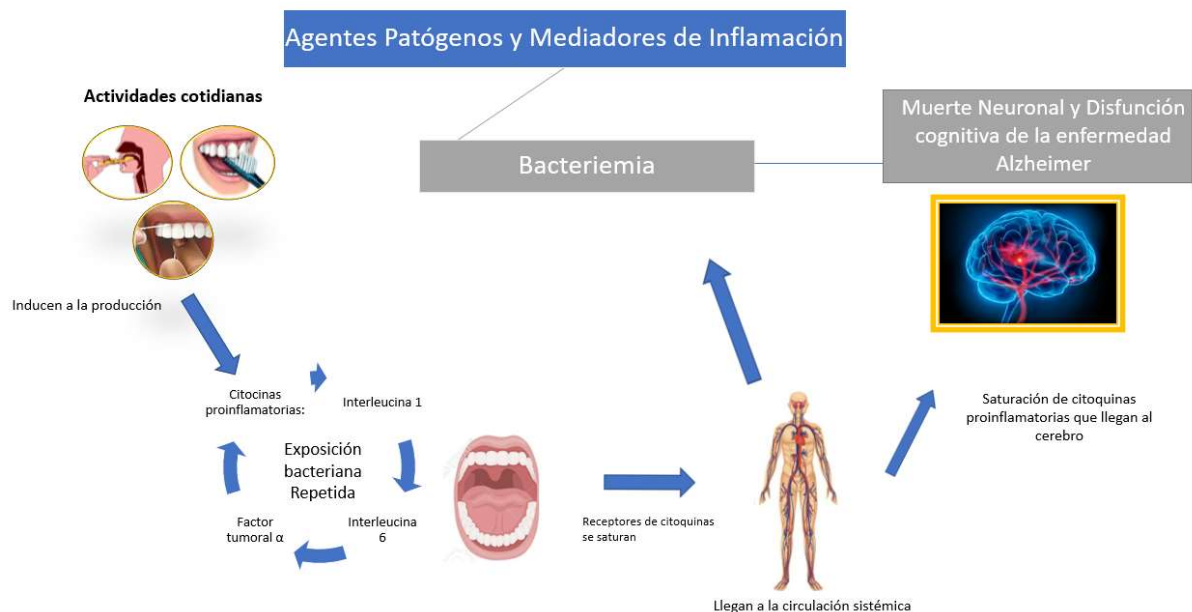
Agentes Patógenos y Mediadores de Inflamación

Actividades cotidianas

Bacteriemia

Muerte Neuronal y Disfunción cognitiva de la enfermedad Alzheimer

Inducen a la producción

Citocinas proinflamatorias:

Interleucina 1

Exposición bacteriana Repetida

Factor tumoral α

Interleucina 6

Receptores de citoquinas se saturan

Saturación de citoquinas proinflamatorias que llegan al cerebro

Llegan a la circulación sistémica